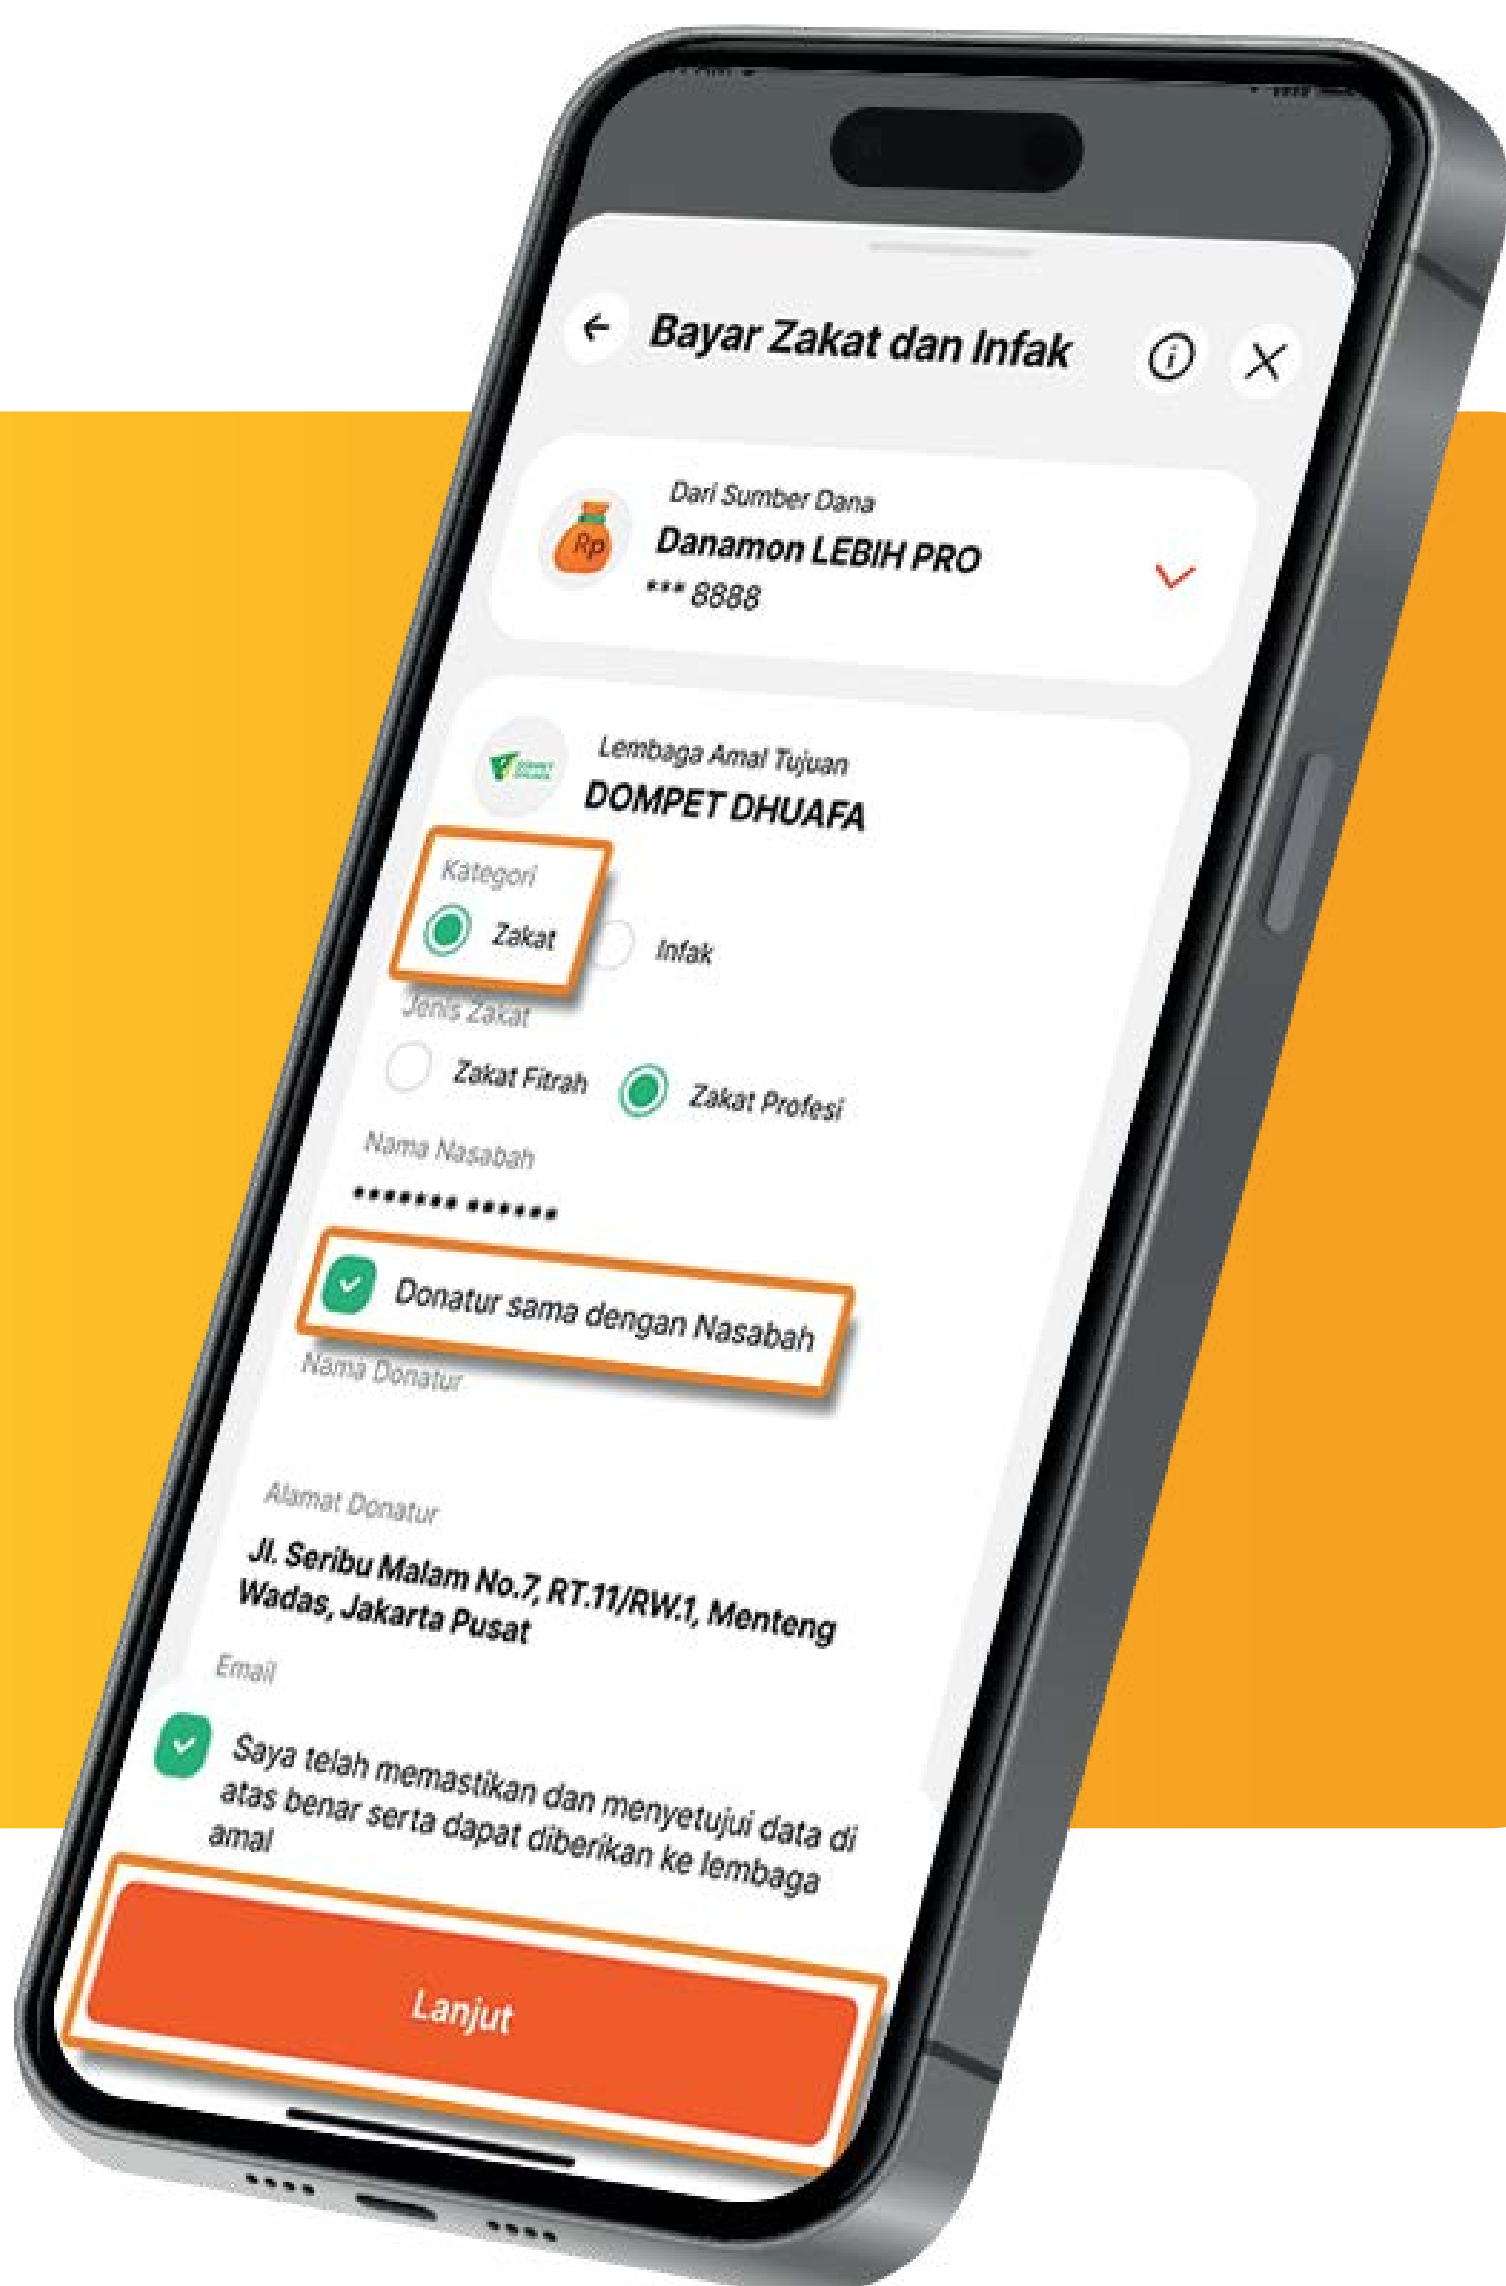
Bayar Zakat dan Infak

Dari Sumber Dana
Danamon LEBIH PRO
*** 8888

Rp

Lembaga Amal Tujuan
DOMPET DHUAFA

Kategori
Zakat
Infak

Jenis Zakat
Zakat Fitrah
Zakat Profesi

Nama Nasabah
******* ******

Donatur sama dengan Nasabah

Nama Donatur

Alamat Donatur
Jl. Seribu Malam No.7, RT.11/RW.1, Menteng Wadas, Jakarta Pusat

Email

Saya telah memastikan dan menyetujui data di atas benar serta dapat diberikan ke lembaga amal

Lanjut